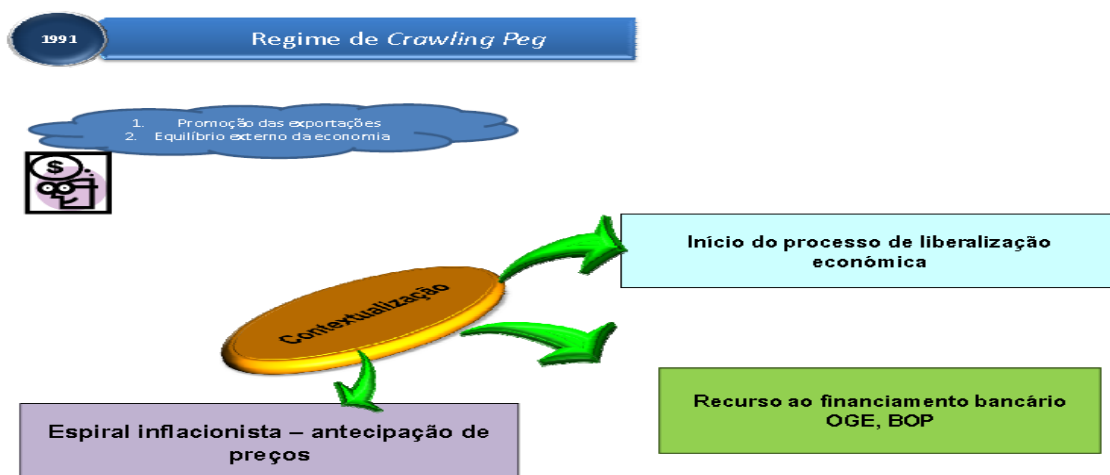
1991

Regime de *Crawling Peg*

1. Promoção das exportações
2. Equilíbrio externo da economia

$

Contextualização

Início do processo de liberalização económica

Recurso ao financiamento bancário OGE, BOP

Espiral inflacionista – antecipação de preços